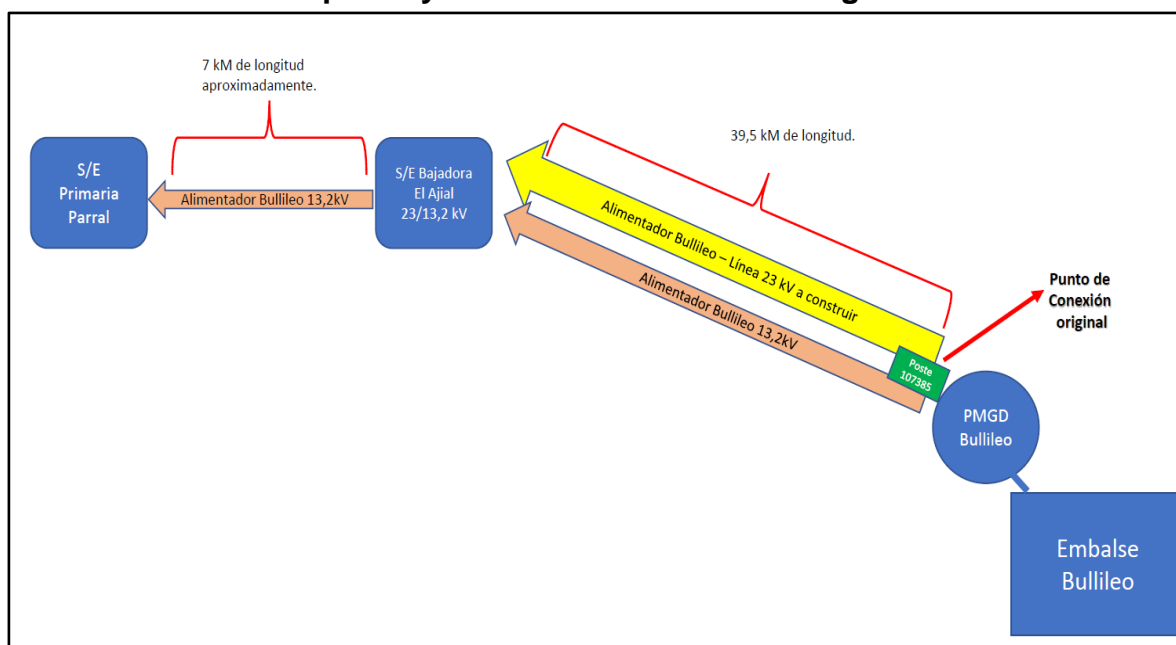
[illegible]

7 kM de longitud aproximadamente.

39,5 kM de longitud.

S/E Primaria Parral

Alimentador Bullileo 13,2kV

S/E Bajadora El Ajial 23/13,2 kV

Alimentador Bullileo – Línea 23 kV a construir

Alimentador Bullileo 13,2kV

Punto de Conexión original

Poste 107385

PMGD Bullileo

Embalse Bullileo